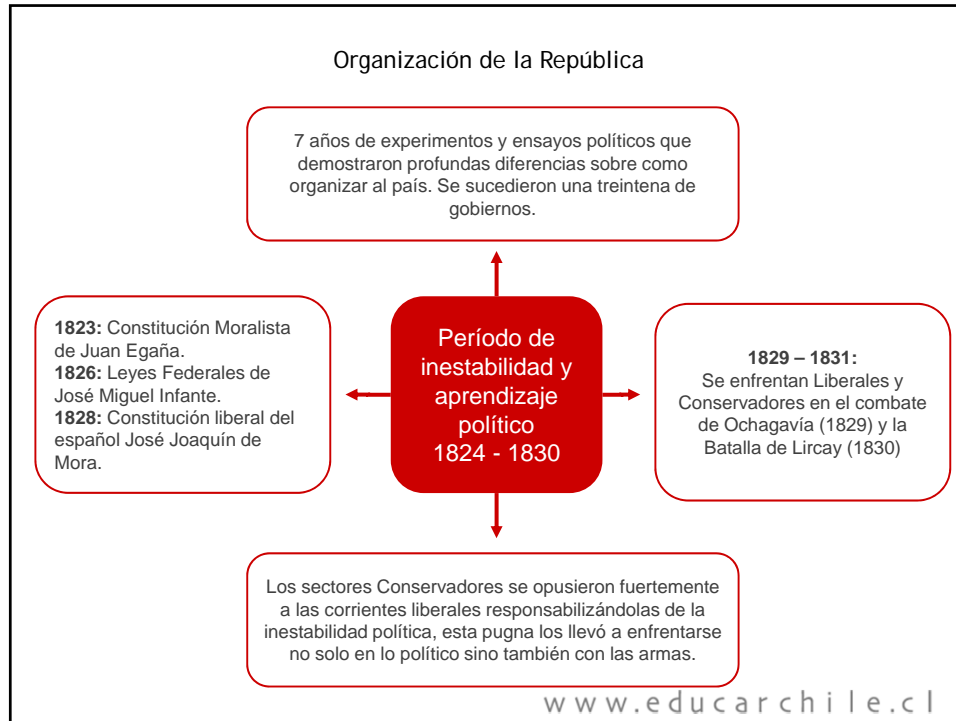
Organización de la República

7 años de experimentos y ensayos políticos que demostraron profundas diferencias sobre como organizar al país. Se sucedieron una treintena de gobiernos.

**1823:** Constitución Moralista de Juan Egaña.
**1826:** Leyes Federales de José Miguel Infante.
**1828:** Constitución liberal del español José Joaquín de Mora.

Período de inestabilidad y aprendizaje político
1824 - 1830

**1829 – 1831:**
Se enfrentan Liberales y Conservadores en el combate de Ochagavía (1829) y la Batalla de Lircay (1830)

Los sectores Conservadores se opusieron fuertemente a las corrientes liberales responsabilizándolas de la inestabilidad política, esta pugna los llevó a enfrentarse no solo en lo político sino también con las armas.

www.educarchile.cl